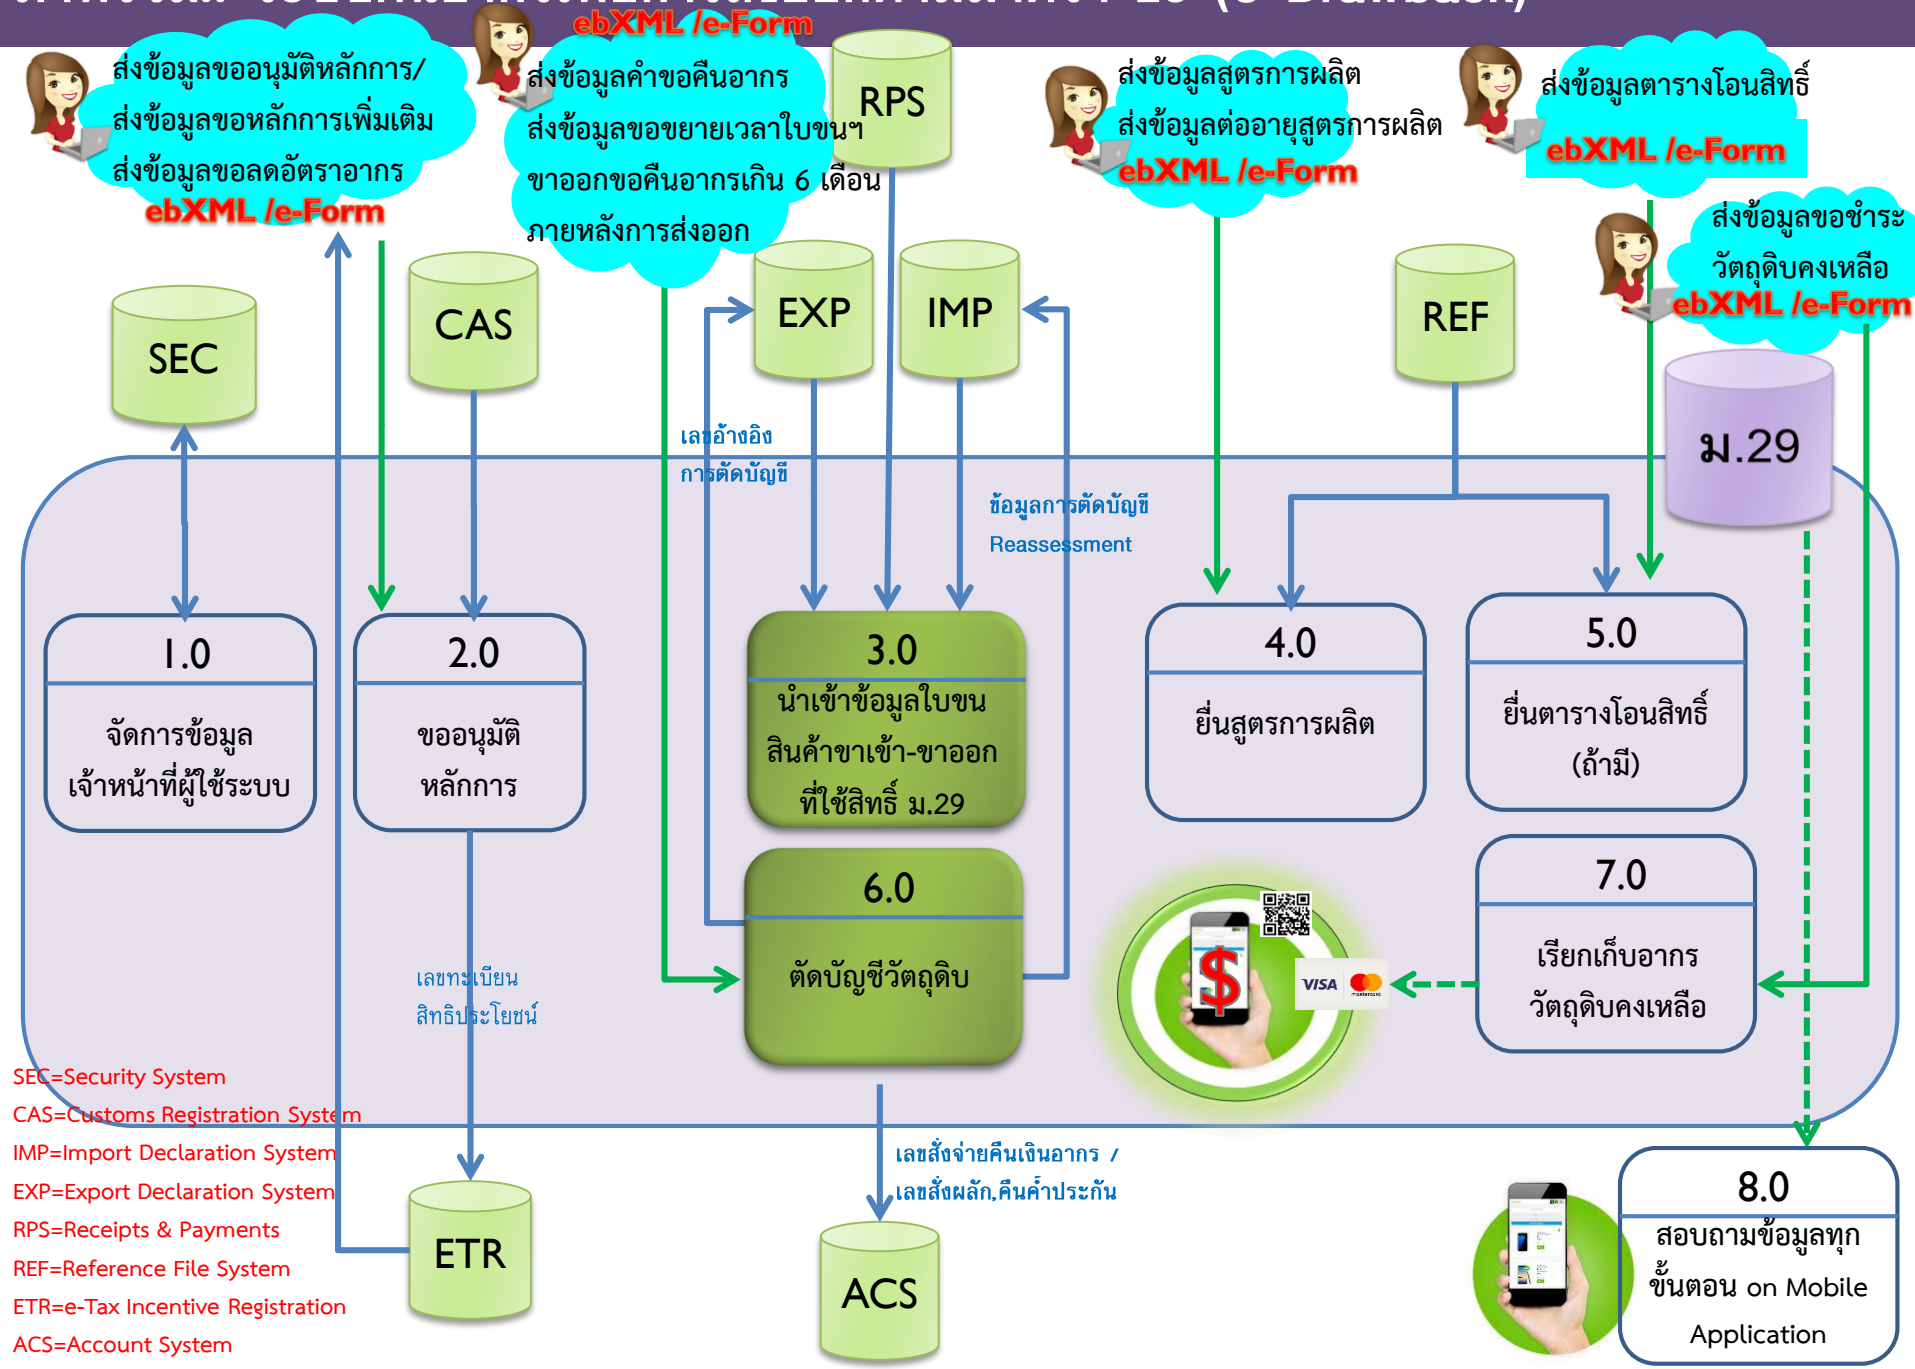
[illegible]

ส่งข้อมูลขออนุมัติหลักการ/
ส่งข้อมูลขอหลักการเพิ่มเติม
ส่งข้อมูลขอลดอัตราอากร
ebXML /e-Form

ebXML /e-Form
ส่งข้อมูลคำขอคืนอากร
ส่งข้อมูลขอขยายเวลาใบขนฯ
ขาออกขอคืนอากรเกิน 6 เดือน
ภายหลังการส่งออก

RPS

ส่งข้อมูลสูตรการผลิต
ส่งข้อมูลต่ออายุสูตรการผลิต
ebXML /e-Form

ส่งข้อมูลตารางโอนสิทธิ์
ebXML /e-Form

ส่งข้อมูลขอชำระ
วัตถุดิบคงเหลือ
ebXML /e-Form

SEC

CAS

EXP

IMP

REF

ม.29

เลขอ้างอิง
การตัดบัญชี

ข้อมูลการตัดบัญชี
Reassessment

1.0
จัดการข้อมูล
เจ้าหน้าที่ผู้ใช้ระบบ

2.0
ขออนุมัติ
หลักการ

3.0
นำเข้าข้อมูลใบขน
สินค้าขาเข้า-ขาออก
ที่ใช้สิทธิ์ ม.29

4.0
ยื่นสูตรการผลิต

5.0
ยื่นตารางโอนสิทธิ์
(ถ้ามี)

6.0
ตัดบัญชีวัตถุดิบ

7.0
เรียกเก็บอากร
วัตถุดิบคงเหลือ

VISA

เลขทะเบียน
สิทธิประโยชน์

SEC=Security System
CAS=Customs Registration System
IMP=Import Declaration System
EXP=Export Declaration System
RPS=Receipts & Payments
REF=Reference File System
ETR=e-Tax Incentive Registration
ACS=Account System

ETR

เลขสั่งจ่ายคืนเงินอากร /
เลขสั่งผลัก,คืนค้ำประกัน

ACS

8.0
สอบถามข้อมูลทุก
ขั้นตอน on Mobile
Application